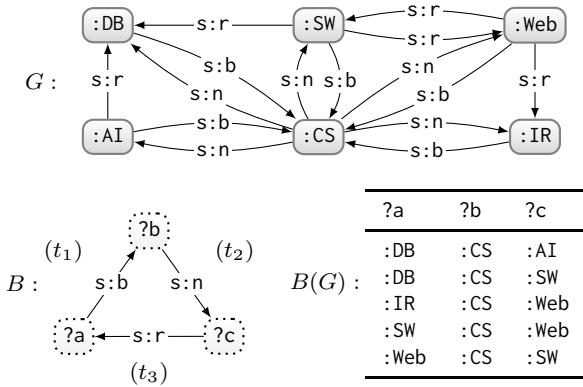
$G:$

:DB
:SW
:Web
:AI
:CS
:IR

s:r
s:r
s:r
s:r
s:r
s:b
s:n
s:n
s:b
s:n
s:b
s:b
s:n
s:n
s:b

$B:$

?b
?a
?c
$(t_1)$
$(t_2)$
$(t_3)$
s:b
s:n
s:r

$B(G):$

| ?a | ?b | ?c |
|---|---|---|
| :DB | :CS | :AI |
| :DB | :CS | :SW |
| :IR | :CS | :Web |
| :SW | :CS | :Web |
| :Web | :CS | :SW |